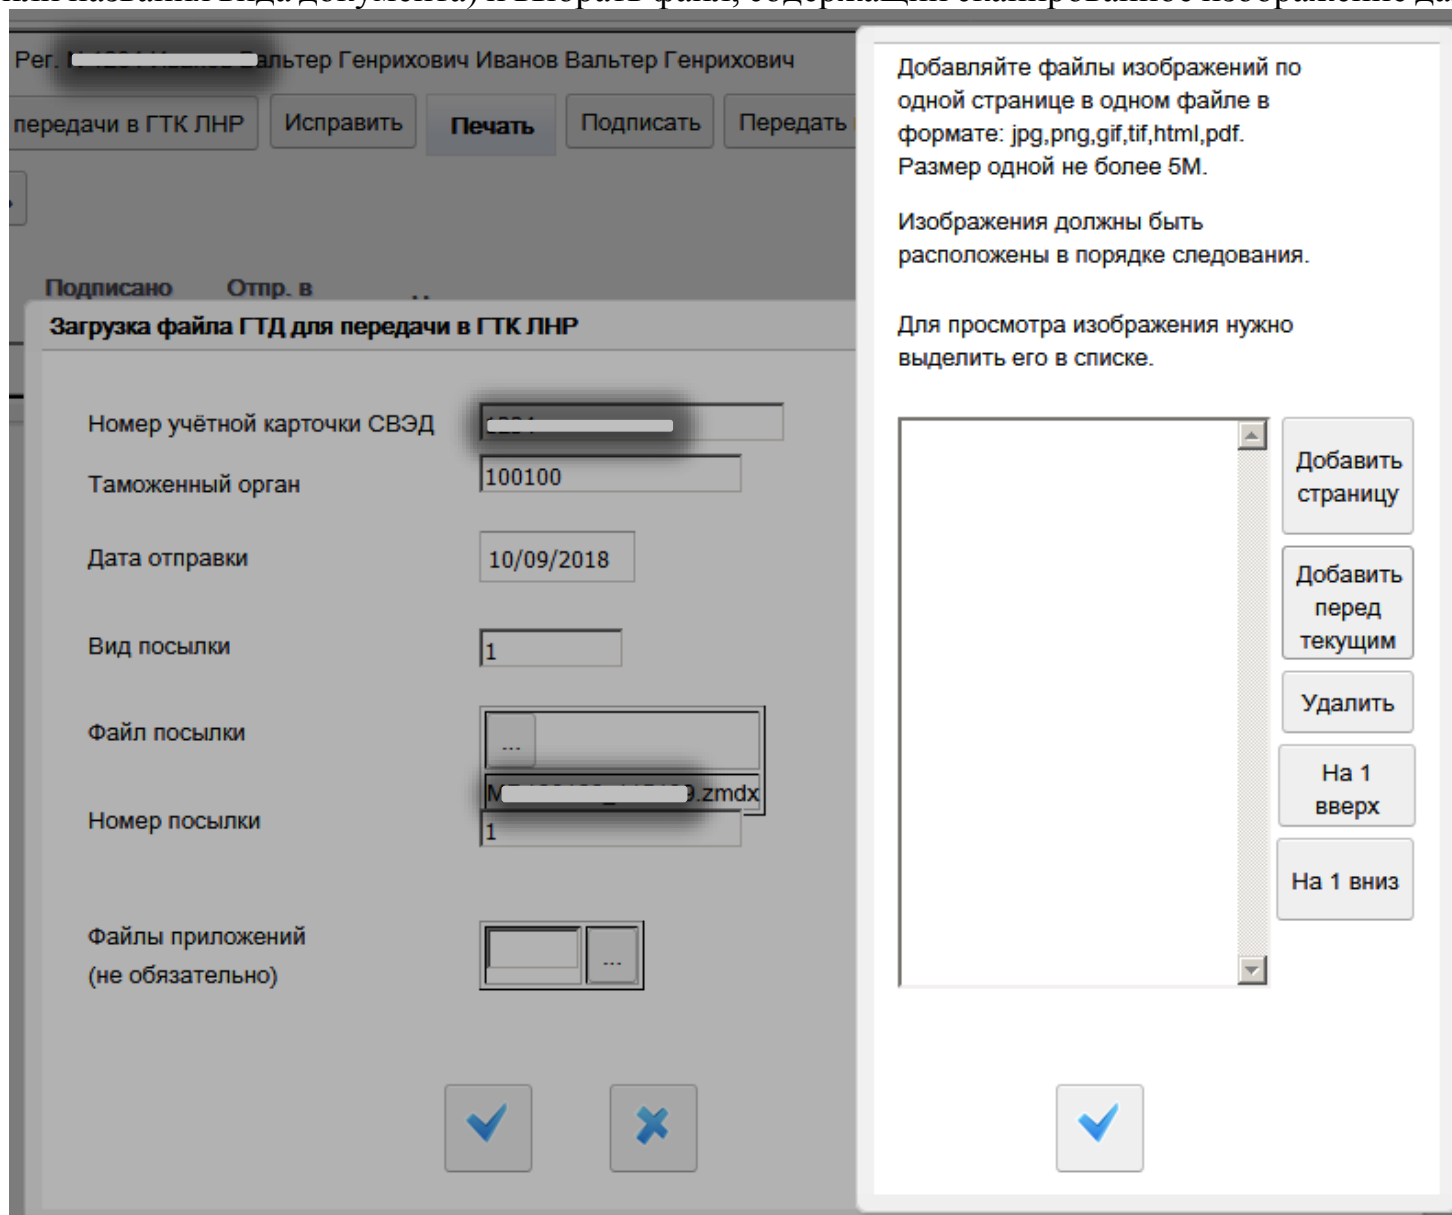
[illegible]

Рег. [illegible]альтер Генрихович Иванов Вальтер Генрихович

передачи в ГТК ЛНР Исправить Печать Подписать Передать

Подписано Отпр. в

Загрузка файла ГТД для передачи в ГТК ЛНР

Номер учётной карточки СВЭД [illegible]

Таможенный орган 100100

Дата отправки 10/09/2018

Вид посылки 1

Файл посылки ...

M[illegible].zmdx

Номер посылки 1

Файлы приложений (не обязательно) ...

Добавляйте файлы изображений по одной странице в одном файле в формате: jpg,png,gif,tif,html,pdf. Размер одной не более 5М.

Изображения должны быть расположены в порядке следования.

Для просмотра изображения нужно выделить его в списке.

Добавить страницу

Добавить перед текущим

Удалить

На 1 вверх

На 1 вниз